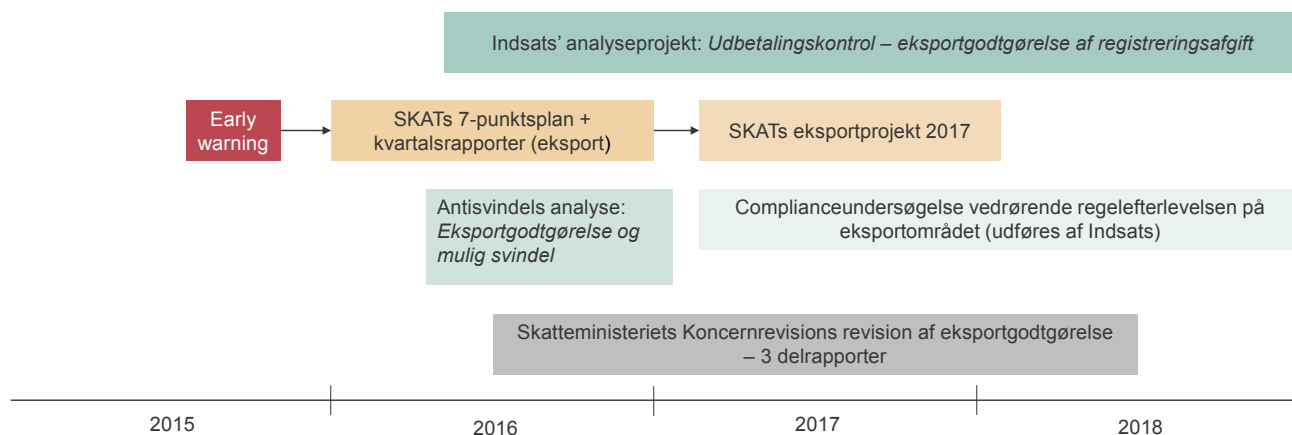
Indsats' analyseprojekt: *Udbetalingskontrol – eksportgodtgørelse af registreringsafgift*

Early warning

SKATs 7-punktsplan + kvartalsrapporter (eksport)

SKATs eksportprojekt 2017

Antisvindels analyse: *Eksportgodtgørelse og mulig svindel*

Complianceundersøgelse vedrørende regelefterlevelsen på eksportområdet (udføres af Indsats)

Skatteministeriets Koncernrevisions revision af eksportgodtgørelse – 3 delrapporter

2015

2016

2017

2018